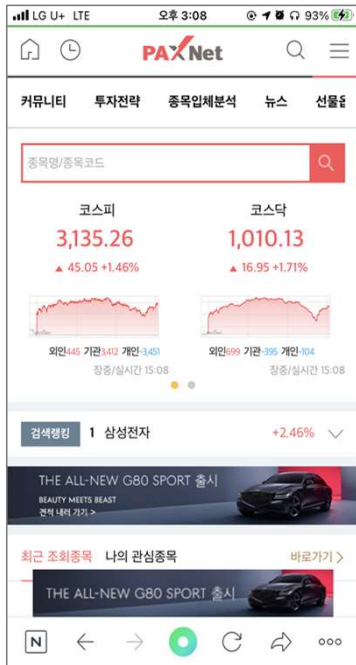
LG U+ LTE 오후 3:08 93%

PAXNet

커뮤니티 투자전략 종목입체분석 뉴스 선물옵

종목명/종목코드

코스피
3,135.26
▲ 45.05 +1.46%

코스닥
1,010.13
▲ 16.95 +1.71%

외인445 기관3,412 개인-3,451
장중/실시간 15:08

외인699 기관-395 개인-104
장중/실시간 15:08

검색랭킹 1 삼성전자 +2.46%

THE ALL-NEW G80 SPORT 출시
BEAUTY MEETS BEAST
전삭 내려 가기 >

최근 조회종목 나의 관심종목 바로가기 >

THE ALL-NEW G80 SPORT 출시

N